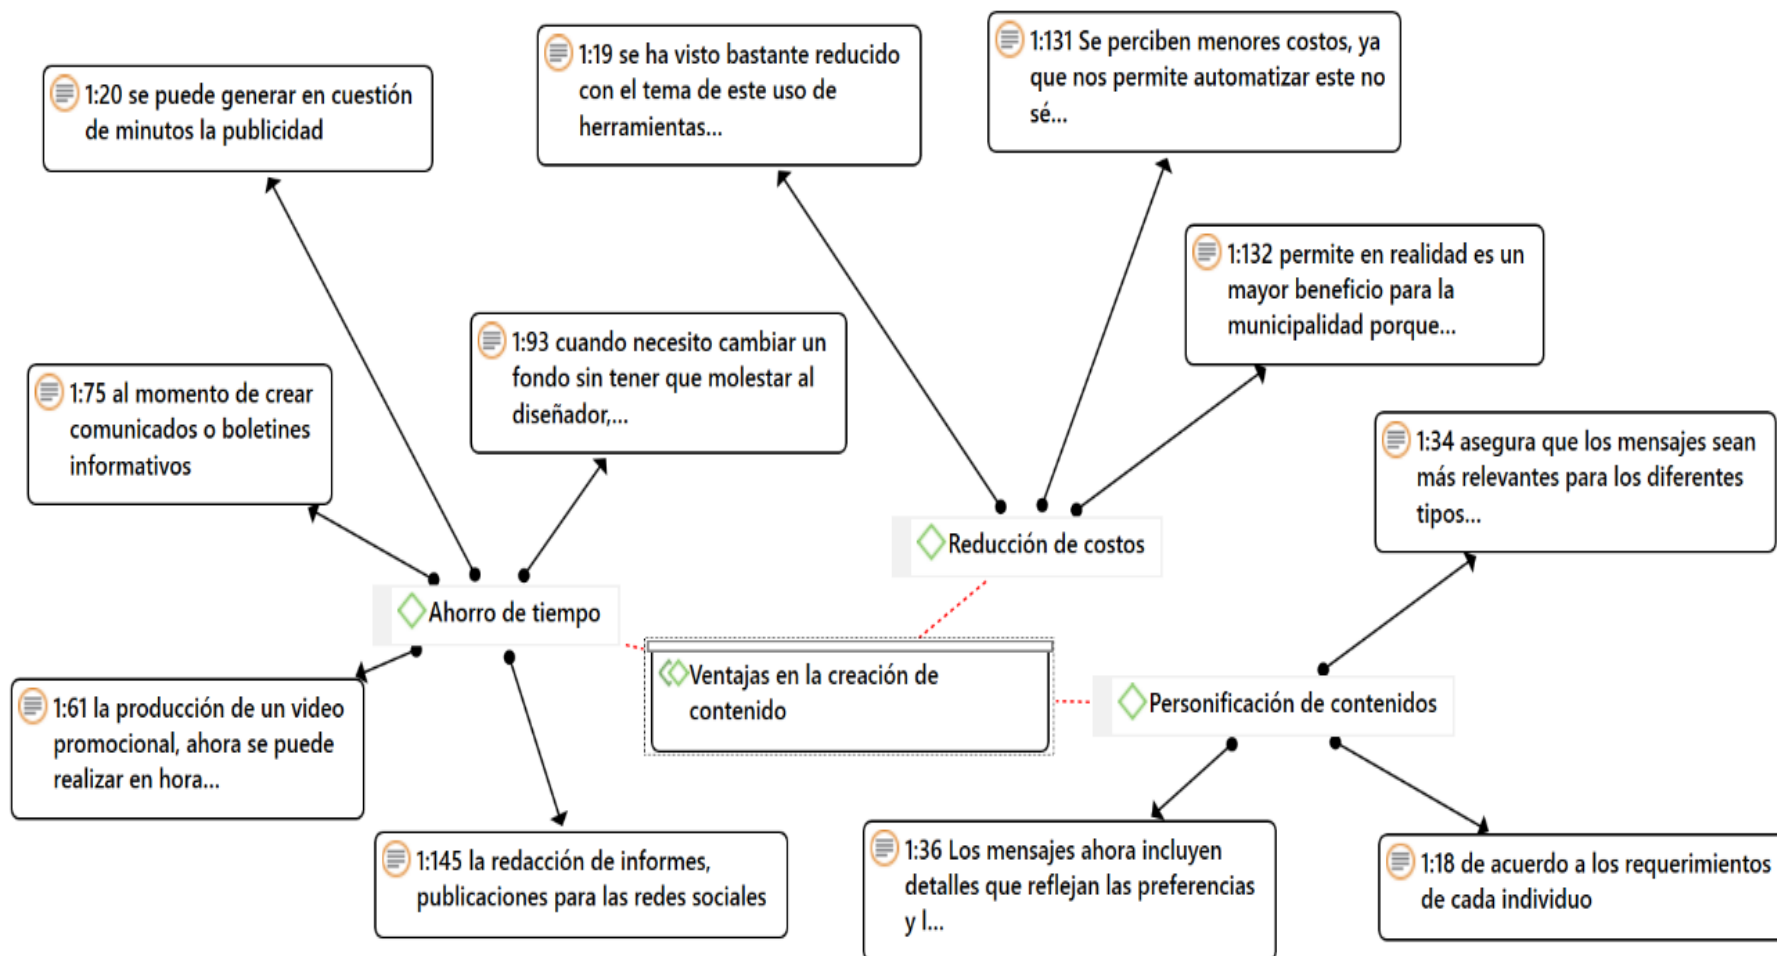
1:20 se puede generar en cuestión de minutos la publicidad

1:19 se ha visto bastante reducido con el tema de este uso de herramientas...

1:131 Se perciben menores costos, ya que nos permite automatizar este no sé...

1:132 permite en realidad es un mayor beneficio para la municipalidad porque...

1:75 al momento de crear comunicados o boletines informativos

1:93 cuando necesito cambiar un fondo sin tener que molestar al diseñador,...

1:34 asegura que los mensajes sean más relevantes para los diferentes tipos...

Reducción de costos

Ahorro de tiempo

Ventajas en la creación de contenido

Personificación de contenidos

1:61 la producción de un video promocional, ahora se puede realizar en hora...

1:145 la redacción de informes, publicaciones para las redes sociales

1:36 Los mensajes ahora incluyen detalles que reflejan las preferencias y l...

1:18 de acuerdo a los requerimientos de cada individuo